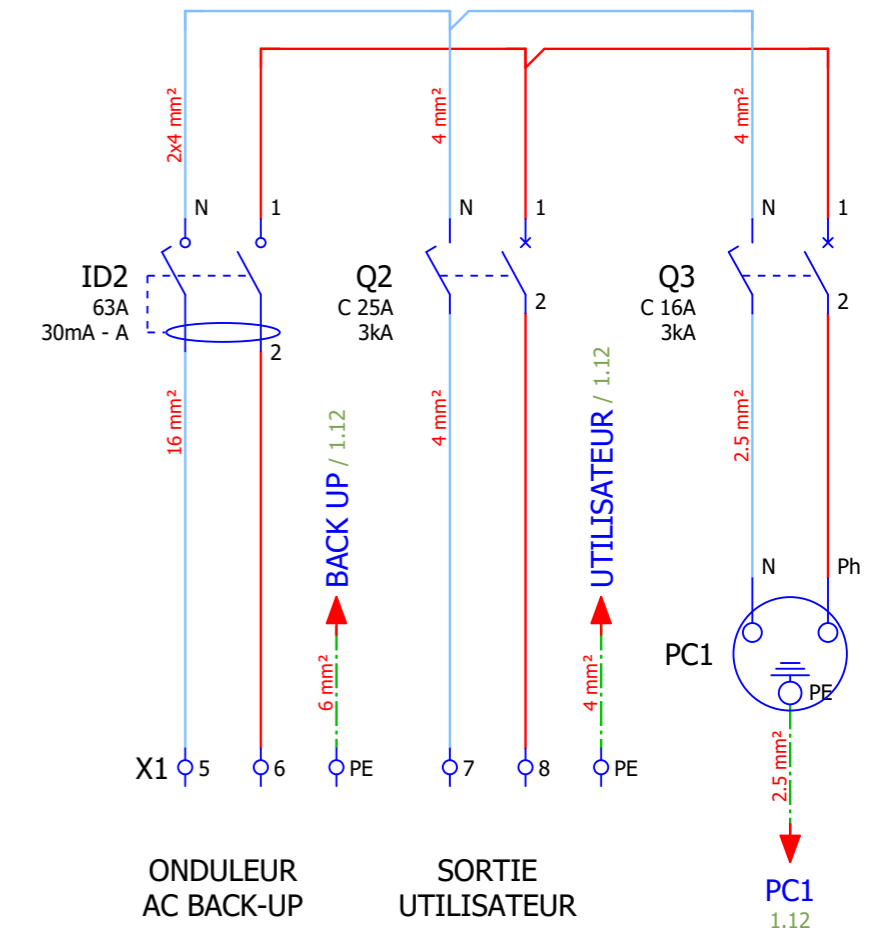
2x4 mm²

4 mm²

4 mm²

N 1

N 1

N 1

ID2
63A
30mA - A

2

Q2
C 25A
3kA

2

Q3
C 16A
3kA

2

16 mm²

BACK UP / 1.12

4 mm²

UTILISATEUR / 1.12

2.5 mm²

N Ph

PC1

PE

6 mm²

4 mm²

2.5 mm²

X1 5 6 PE 7 8 PE

ONDULEUR
AC BACK-UP

SORTIE
UTILISATEUR

PC1
1.12